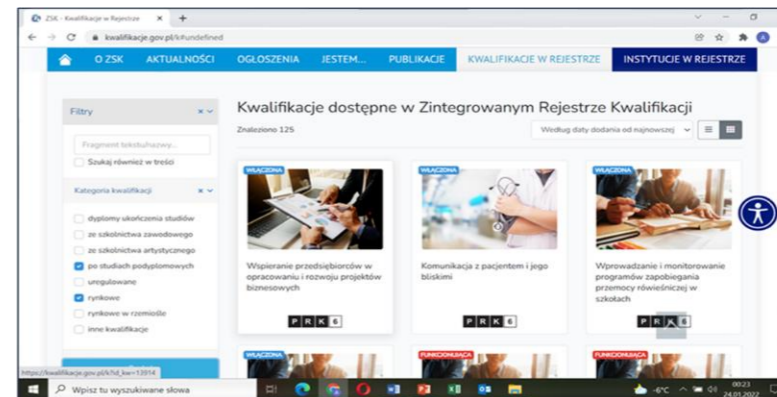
ZSK - Kwalifikacje w Rejestrze ×  +

kwalifikacje.gov.pl/#undefined

O ZSK | AKTUALNOŚCI | OGŁOSZENIA | JESTEM... | PUBLIKACJE | KWALIFIKACJE W REJESTRZE | INSTYTUCJE W REJESTRZE

Filtry

Fragment tekstu/nazwy...

Szukaj również w treści

Kategoria kwalifikacji

dyplomy ukończenia studiów

ze szkolnictwa zawodowego

ze szkolnictwa artystycznego

po studiach podyplomowych

uregulowane

rynkowe

rynkowe w rzemiośle

inne kwalifikacje

Kwalifikacje dostępne w Zintegrowanym Rejestrze Kwalifikacji

Znaleziono 125

Według daty dodania od najnowszej

WŁĄCZONA

Wspieranie przedsiębiorców w opracowaniu i rozwoju projektów biznesowych

P R K 6

WŁĄCZONA

Komunikacja z pacjentem i jego bliskimi

P R K 6

WŁĄCZONA

Wprowadzanie i monitorowanie programów zapobiegania przemocy rówieśniczej w szkołach

P R K 6

WŁĄCZONA

FUNKCJONUJĄCA

FUNKCJONUJĄCA

https://kwalifikacje.gov.pl/k?id_kw=13914

Wpisz tu wyszukiwane słowa

-6°C

00:23
24.01.2022